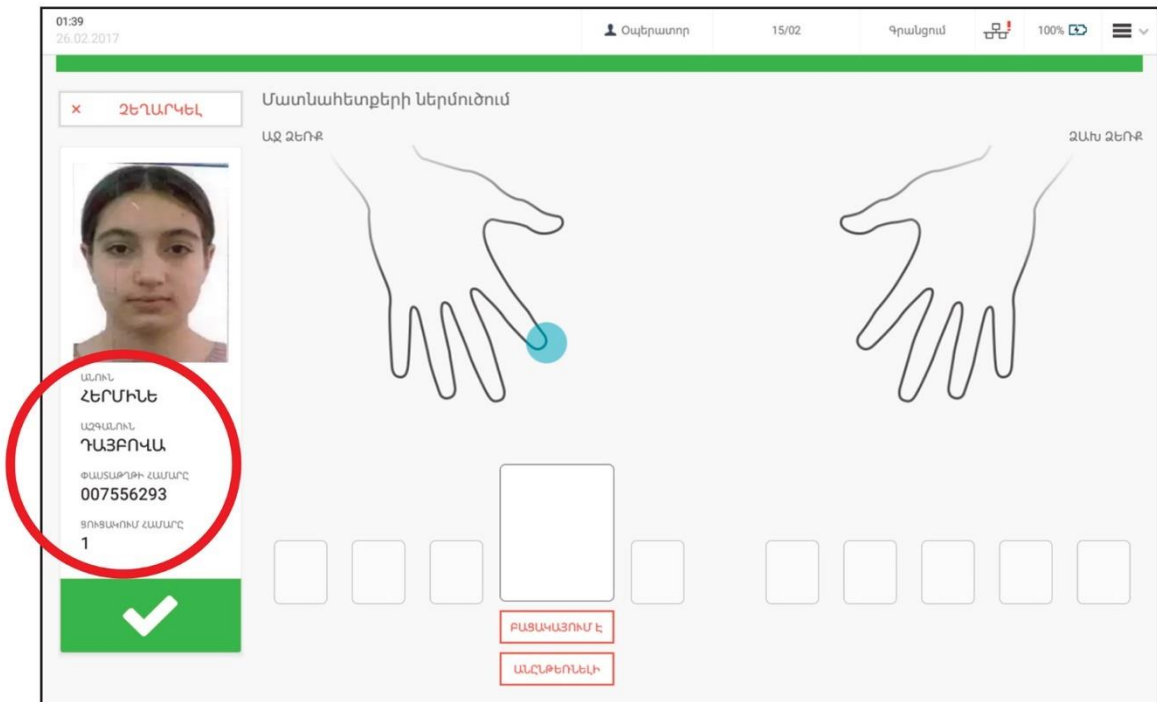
01:39
26.02.2017

Օպերատոր

15/02

Գրանցում

100%

× ՉԵՂԱՐԿԵԼ

Մատնահետքերի ներմուծում

ԱՋ ՁԵՌՔ

ՁԱԽ ՁԵՌՔ

ԱՆՈՒՆ
ՀԵՐՄԻՆԵ

ԱԶԳԱՆՈՒՆ
ԴԱՅԲՈՎԱ

ՓԱՍՏԱԹՂԹԻ ՀԱՄԱՐԸ
007556293

ՑՈՒՑԱԿՈՒՄ ՀԱՄԱՐԸ
1

ԲԱՑԱԿԱՅՈՒՄ Է

ԱՆԸՆԹԵՌՆԵԼԻ